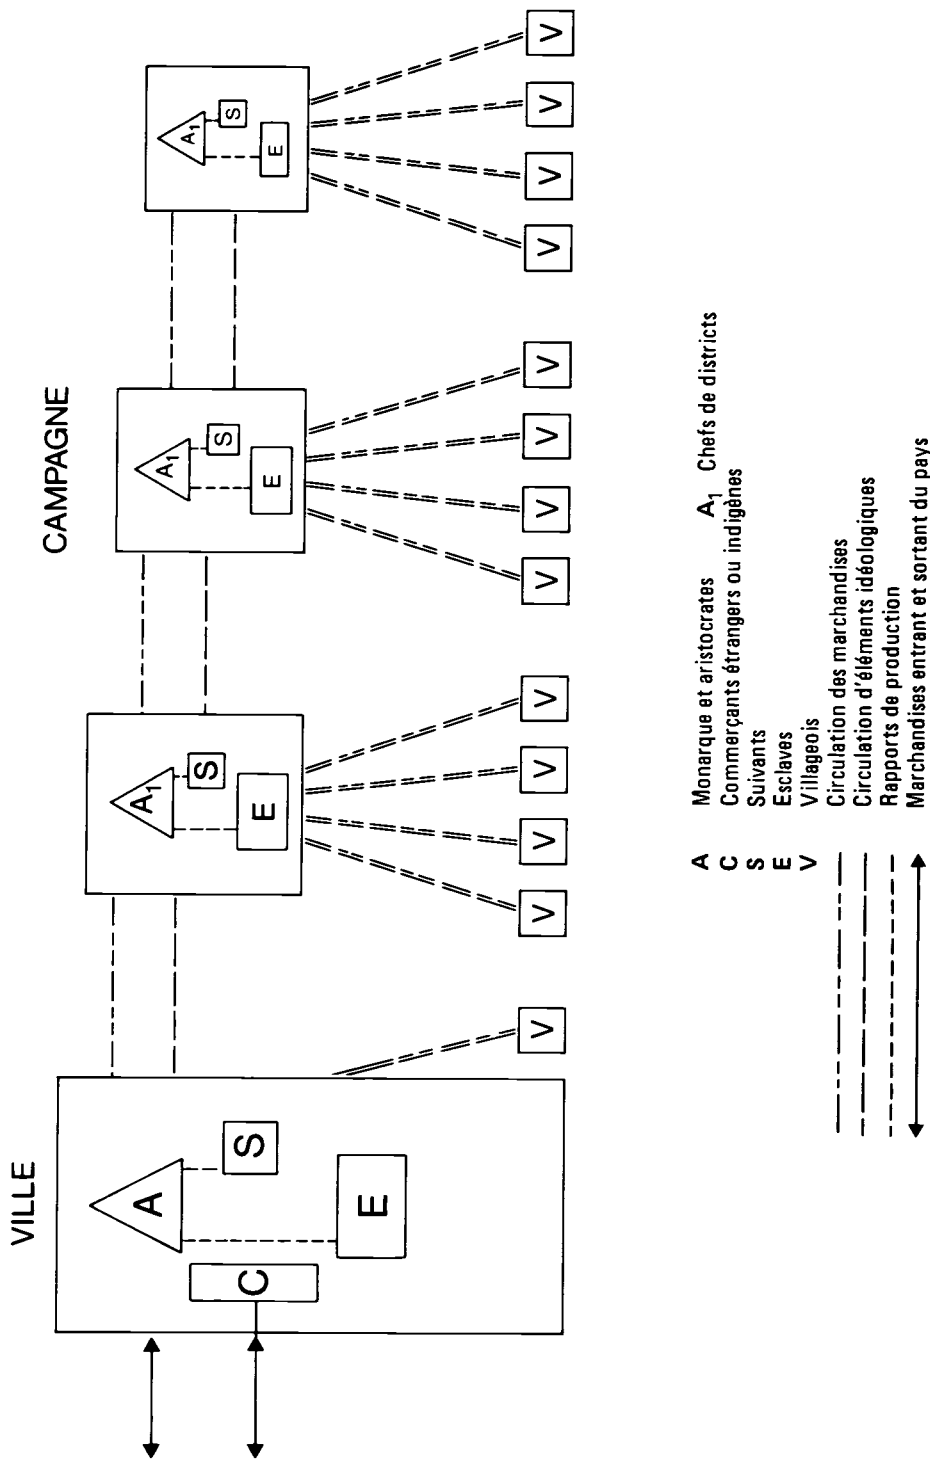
VILLE

CAMPAGNE

A
C
S
E
$A_1$
S
E
V
$A_1$
S
E
V
V
V
V
$A_1$
S
E
V
V
V
V
$A_1$
S
E
V
V
V
V

A Monarque et aristocrates $A_1$ Chefs de districts
C Commerçants étrangers ou indigènes
S Suivants
E Esclaves
V Villageois
Circulation des marchandises
Circulation d'éléments idéologiques
Rapports de production
Marchandises entrant et sortant du pays